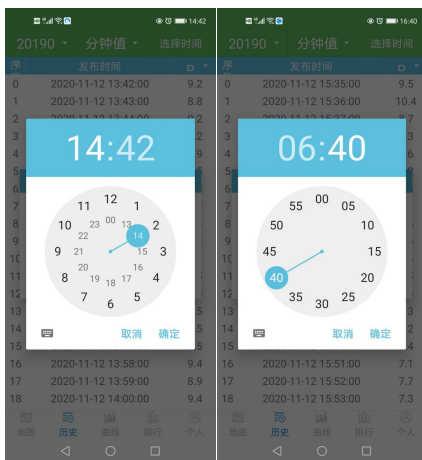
14:42

20190 分钟值 选择时间

序 发布时间 D

0 2020-11-12 13:42:00 9.2
1 2020-11-12 13:43:00 8.8

14:42

12 1 2 3 4 5 6 7 8 9 10 11
00 13 14 15 16 17 18 19 20 21 22 23

取消 确定

16 2020-11-12 13:58:00 9.4
17 2020-11-12 13:59:00 8.9
18 2020-11-12 14:00:00 9.4

地图 历史 曲线 排行 个人

16:40

20190 分钟值 选择时间

序 发布时间 D

0 2020-11-12 15:35:00 9.5
1 2020-11-12 15:36:00 10.4

06:40

00 05 10 15 20 25 30 35 40 45 50 55

取消 确定

16 2020-11-12 15:51:00 7.1
17 2020-11-12 15:52:00 7.7
18 2020-11-12 15:53:00 7.3

地图 历史 曲线 排行 个人